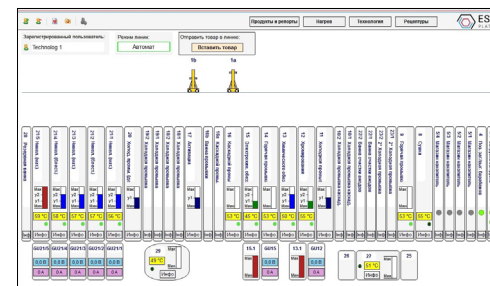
Продукты и рецепты | Нагрев | Технология | Рецептуры

ES
PLAT

Зарегистрированный пользователь:
Technolog 1

Режим линии:
Автомат

Отправить товар в линию:
Вставить товар

1b
1a

28 Розировое ванна
21/5 Никель (блест.)
21/4 Никель (блест.)
21/3 Никель (блест.)
21/2 Никель (блест.)
21/1 Никель (блест.)
20 Активир. прод.
19/2 Холодная промывка
19/1 Холодная промывка
18 Холодная промывка
17 Активация
16b Ванна декапирования
16a Каскадная промывка
16 Каскадная промывка
15 Электрохим. обезж.
14 Горячая промывка
13 Химическое обезж.
12 Промывочная
11 Холодная промывка
10/2 Холодная промывка
10/1 Холодная промывка
22/3 Ванна очистки анодов
22/2 Ванна очистки анодов
22/1 Ванна очистки анодов
23 Каскадная промывка
8 Горячая промывка
9 Сушка
5 Загрузка-выгрузка
5/4 Загрузка-выгрузка
5/3 Загрузка-выгрузка
5/2 Загрузка-выгрузка
5/1 Загрузка-выгрузка
4 Ванна

Max
Min

53 °C
58 °C
57 °C
57 °C
56 °C
53 °C
53 °C
52 °C
53 °C
55 °C

Инфо

GI/215
GI/214
GI/213
GI/212
GI/211

0.0 A
0.4

26
Max
45 °C
Min
Инфо

15.1
GI/15
0.0 A
0.4

13.1
GI/12

26
27
51 °C
Инфо
25